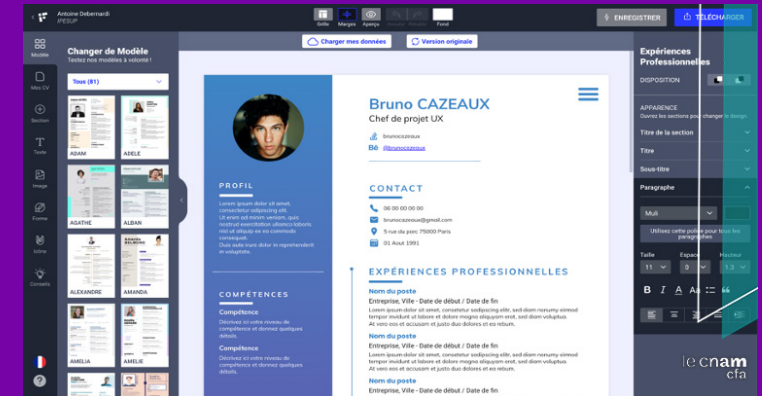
Antoine Debernardi
IPESUP

Grille Marges Aperçu Annuler Rétablir Fond

ENREGISTRER

TÉLÉCHARGER

Modèle

Mes CV

Section

Texte

Image

Forme

Icône

Conseils

Changer de Modèle
Testez nos modèles à volonté !

Tous (81)

ADAM
ADELE
AGATHE
ALBAN
ALEXANDRE
AMANDA
AMELIA

Charger mes données

Version originale

Bruno CAZEAUX
Chef de projet UX

brunocazeaux
@brunocazeaux

PROFIL
Lorem ipsum dolor sit amet, consectetur adipiscing elit. Ut enim ad minim veniam, quis nostrud exercitation ullamco laboris nisi ut aliquip ex ea commodo consequat. Duis aute irure dolor in reprehenderit in voluptate.

CONTACT
06 00 00 00 00
brunocazeaux@gmail.com
5 rue du parc 75000 Paris
01 Aout 1991

COMPÉTENCES
Compétence
Décrivez ici votre niveau de compétence et donnez quelques détails.
Compétence
Décrivez ici votre niveau de compétence et donnez quelques détails.

EXPÉRIENCES PROFESSIONNELLES
Nom du poste
Entreprise, Ville - Date de début / Date de fin
Lorem ipsum dolor sit amet, consetetur sadipscing elitr, sed diam nonumy eirmod tempor invidunt ut labore et dolore magna aliquyam erat, sed diam voluptua. At vero eos et accusam et justo duo dolores et ea rebum.
Nom du poste
Entreprise, Ville - Date de début / Date de fin
Lorem ipsum dolor sit amet, consetetur sadipscing elitr, sed diam nonumy eirmod tempor invidunt ut labore et dolore magna aliquyam erat, sed diam voluptua. At vero eos et accusam et justo duo dolores et ea rebum.
Nom du poste
Entreprise, Ville - Date de début / Date de fin

Expériences Professionnelles

DISPOSITION

APPARENCE
Durez les sections pour changer le design

Titre de la section

Titre

Sous-titre

Paragraphe

Muli

Utilisez cette police pour tous les paragraphes

Taille
11
Espace
0
Hauteur
1.2

le cnam
cfa